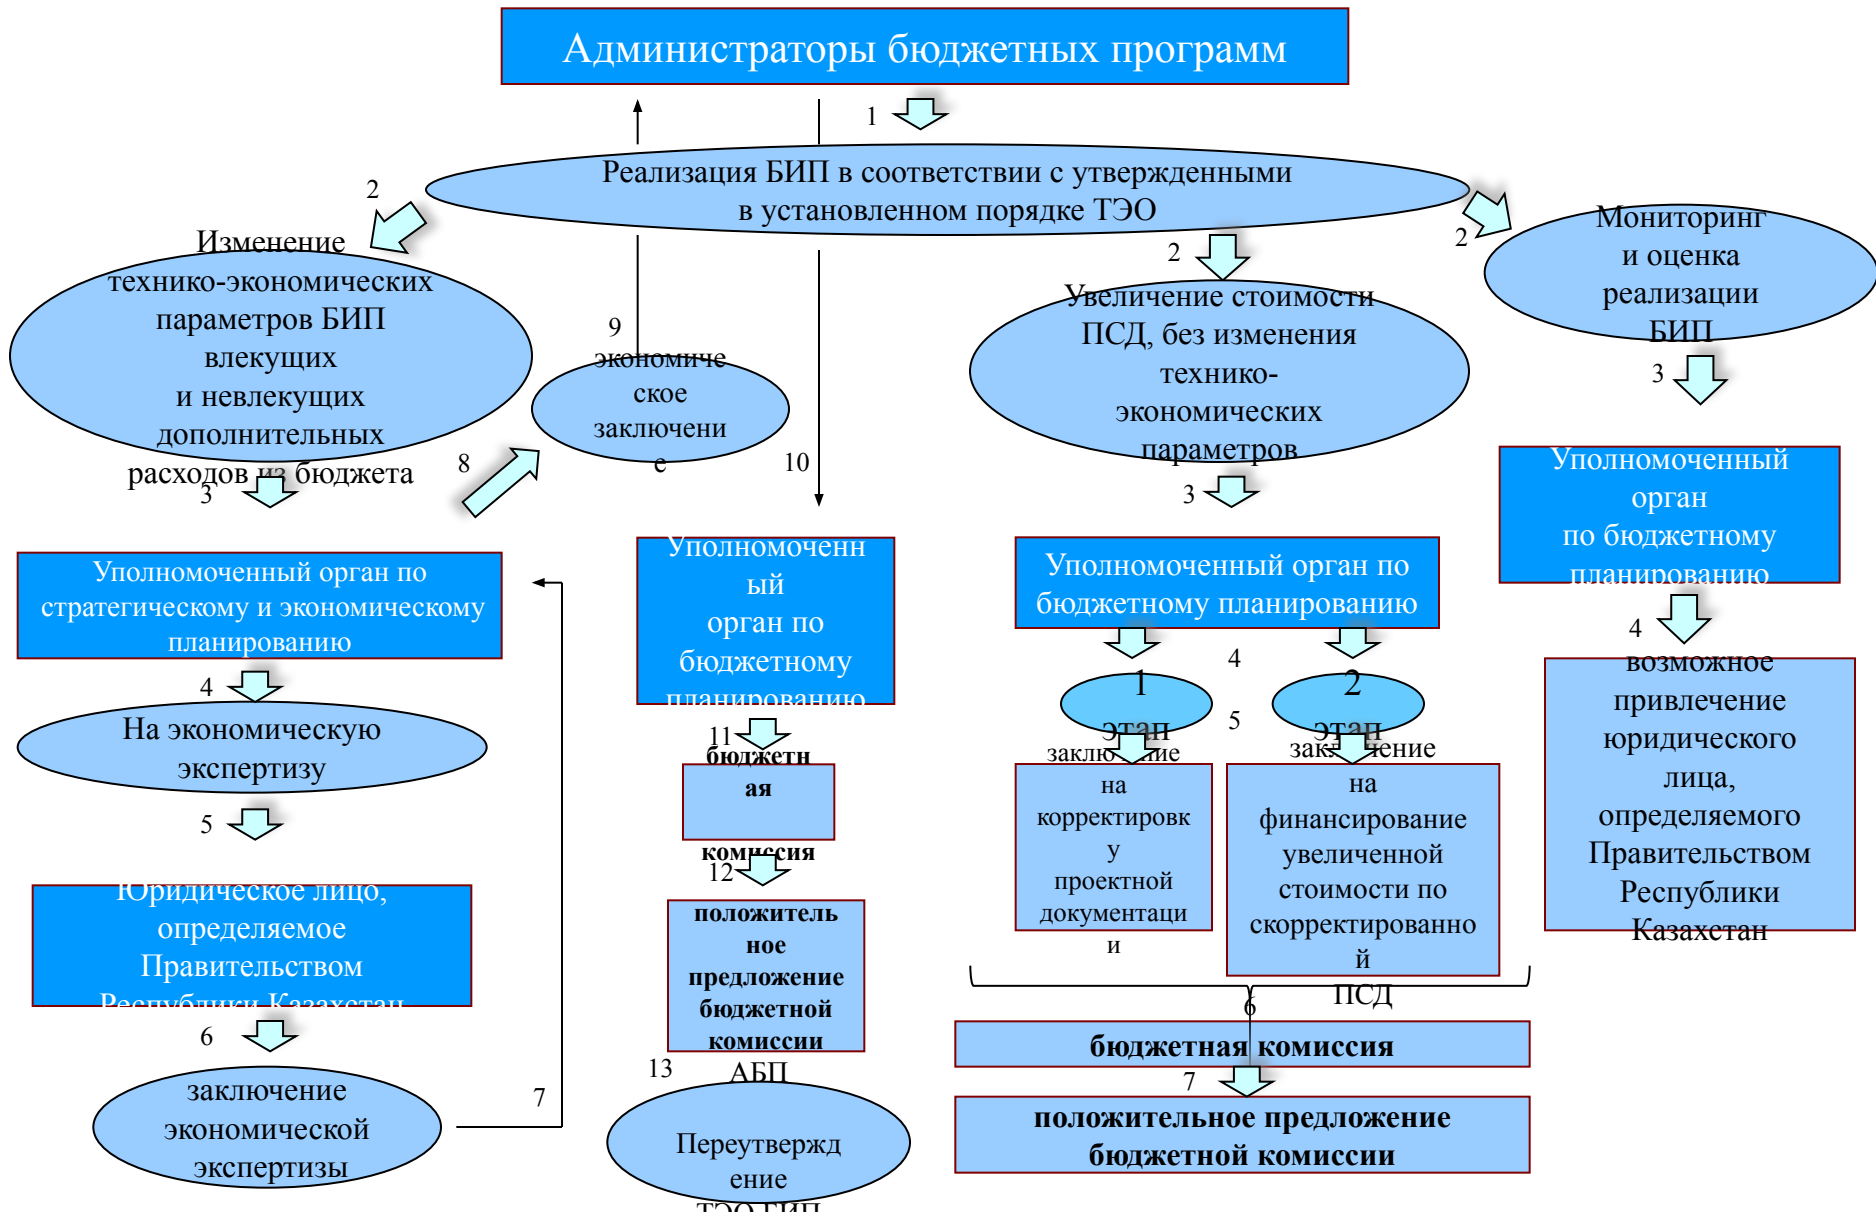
Администраторы бюджетных программ

1

Реализация БИП в соответствии с утвержденными в установленном порядке ТЭО

2

Изменение технико-экономических параметров БИП влекущих и невлекущих дополнительных расходов из бюджета

9

экономическое заключение

2

Увеличение стоимости ПСД, без изменения технико-экономических параметров

2

Мониторинг и оценка реализации БИП

3

8

10

3

3

Уполномоченный орган по стратегическому и экономическому планированию

Уполномоченный орган по бюджетному планированию

Уполномоченный орган по бюджетному планированию

Уполномоченный орган по бюджетному планированию

4

4

На экономическую экспертизу

11

бюджетная комиссия

1 этап

2 этап

5

4

возможное привлечение юридического лица, определяемого Правительством Республики Казахстан

5

заключение на корректировку проектной документации

заключение на финансирование увеличенной стоимости по скорректированной ПСД

12

Юридическое лицо, определяемое Правительством Республики Казахстан

положительное предложение бюджетной комиссии

6

6

бюджетная комиссия

13

АБП

7

7

заключение экономической экспертизы

Переутверждение ТЭО БИП

положительное предложение бюджетной комиссии